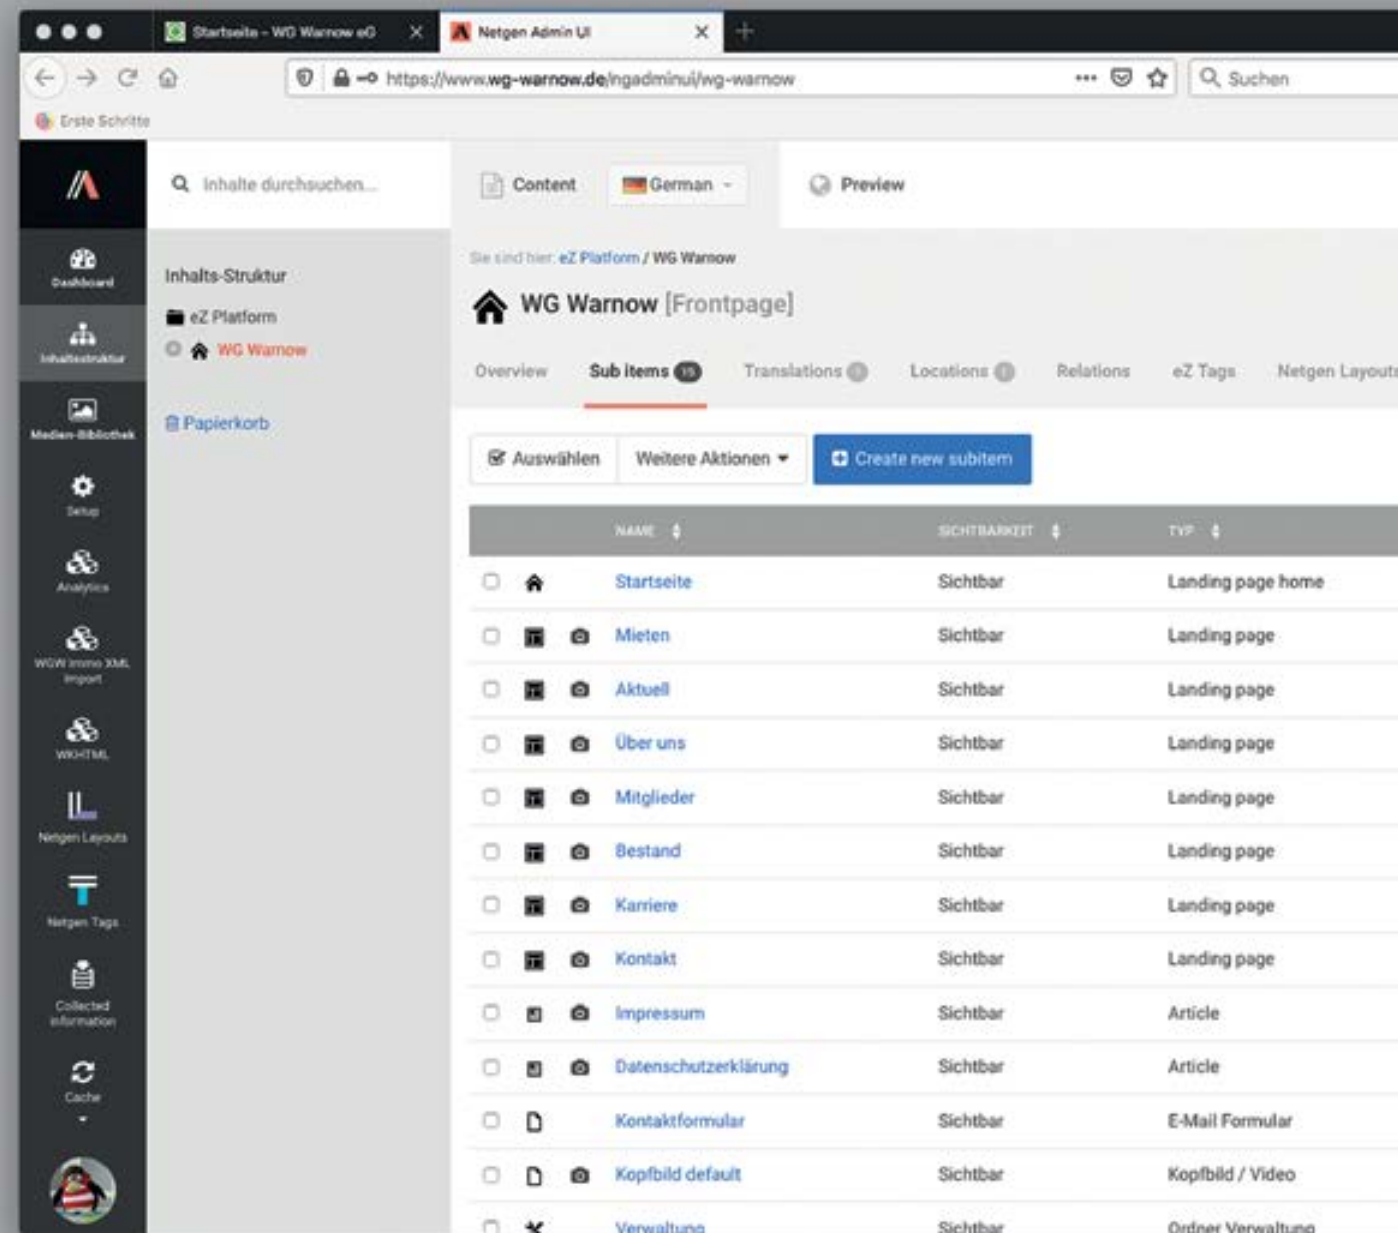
Startseite – WG Warnow eG
Netgen Admin UI
https://www.wg-warnow.de/ngadminui/wg-warnow
Suchen
Erste Schritte

Dashboard
Inhaltsstruktur
Medien-Bibliothek
Setup
Analytics
WGW Immo XML Import
WKHTML
Netgen Layouts
Netgen Tags
Collected information
Cache

Inhalte durchsuchen...
Inhalts-Struktur
eZ Platform
WG Warnow
Papierkorb

Content
German
Preview

Sie sind hier: eZ Platform / WG Warnow
WG Warnow [Frontpage]

Overview
Sub items 15
Translations
Locations
Relations
eZ Tags
Netgen Layouts

Auswählen
Weitere Aktionen
Create new subitem

| NAME | SICHTBARKEIT | TYP |
|---|---|---|
| Startseite | Sichtbar | Landing page home |
| Mieten | Sichtbar | Landing page |
| Aktuell | Sichtbar | Landing page |
| Über uns | Sichtbar | Landing page |
| Mitglieder | Sichtbar | Landing page |
| Bestand | Sichtbar | Landing page |
| Karriere | Sichtbar | Landing page |
| Kontakt | Sichtbar | Landing page |
| Impressum | Sichtbar | Article |
| Datenschutzerklärung | Sichtbar | Article |
| Kontaktformular | Sichtbar | E-Mail Formular |
| Kopfbild default | Sichtbar | Kopfbild / Video |
| Verwaltung | Sichtbar | Ordner Verwaltung |